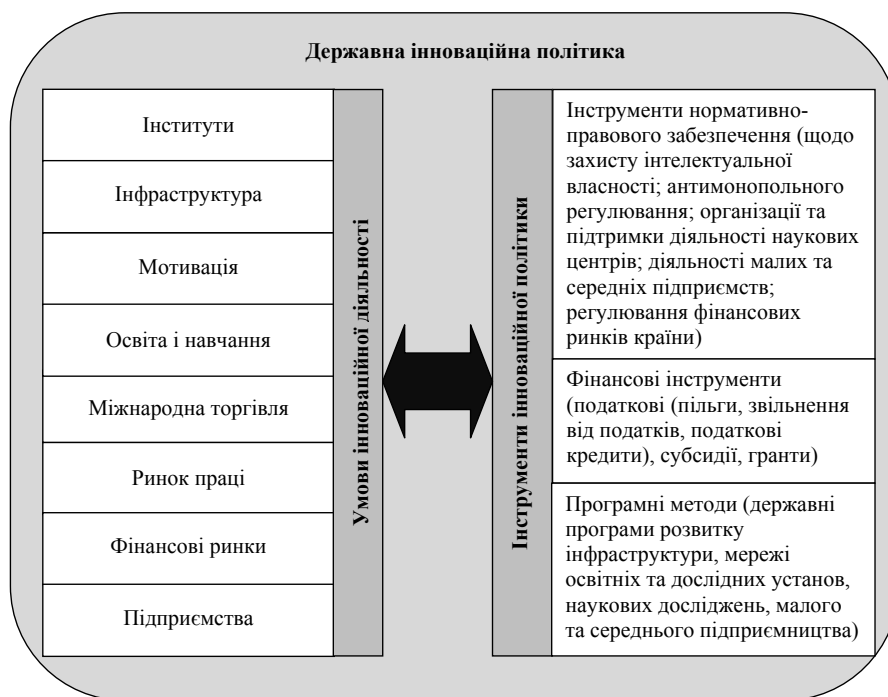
Державна інноваційна політика

Інститути

Інфраструктура

Мотивація

Освіта і навчання

Міжнародна торгівля

Ринок праці

Фінансові ринки

Підприємства

Умови інноваційної діяльності

Інструменти інноваційної політики

Інструменти нормативно-правового забезпечення (щодо захисту інтелектуальної власності; антимонопольного регулювання; організації та підтримки діяльності наукових центрів; діяльності малих та середніх підприємств; регулювання фінансових ринків країни)

Фінансові інструменти (податкові (пільги, звільнення від податків, податкові кредити), субсидії, гранти)

Програмні методи (державні програми розвитку інфраструктури, мережі освітніх та дослідних установ, наукових досліджень, малого та середнього підприємництва)